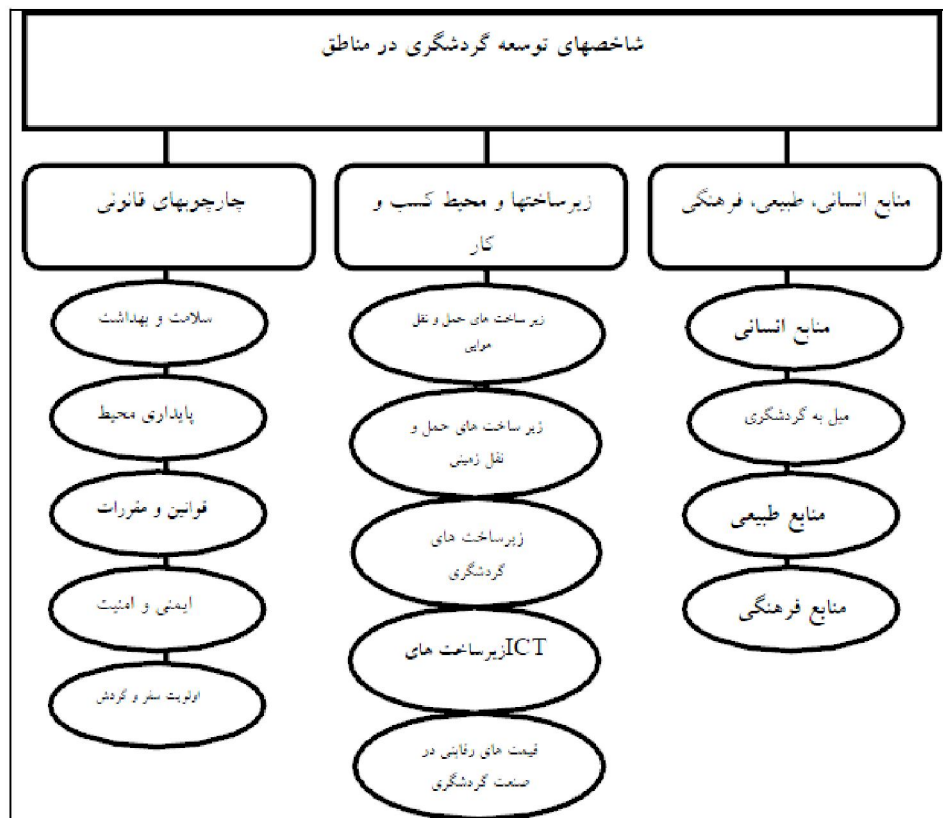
شاخصهای توسعه گردشگری در مناطق

منابع انسانی، طبیعی، فرهنگی

منابع انسانی

میل به گردشگری

منابع طبیعی

منابع فرهنگی

زیرساختها و محیط کسب و کار

زیر ساخت های حمل و نقل هوایی

زیر ساخت های حمل و نقل زمینی

زیرساخت های گردشگری

زیرساخت های ICT

قیمت های رقابتی در صنعت گردشگری

چارچوبهای قانونی

سلامت و بهداشت

پایداری محیط

قوانین و مقررات

ایمنی و امنیت

اولویت سفر و گردش